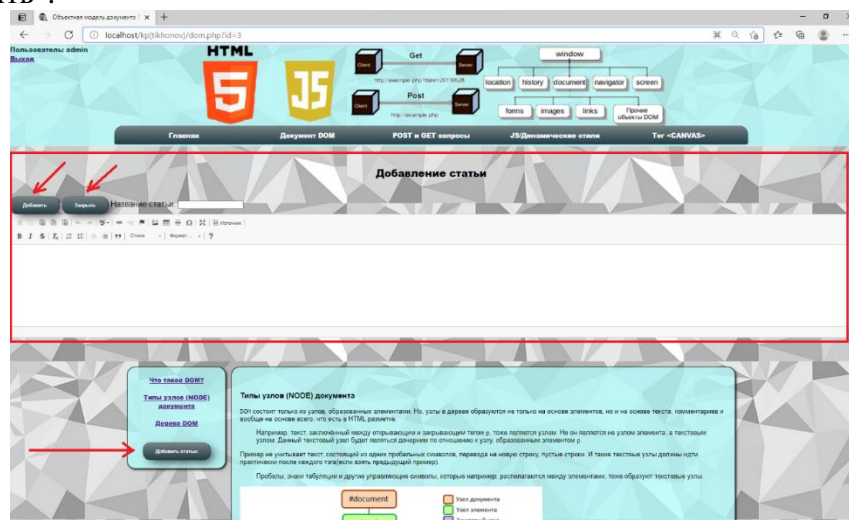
Объектная модель документа × +

localhost/kp/tikhonov/dom.php?id=3

Пользователь: admin
Выход

HTML

Get
Client
Server
http://example.php?date=20130528
Post
Client
Server
http://example.php

window
location history document navigator screen
forms images links Прочие объекты DOM

Главная Документ DOM POST и GET запросы JS/Динамические стили Тег <CANVAS>

Добавление статьи

Добавить Закрыть Название статьи:

Источник

B I S Стили Формат ?

Что такое DOM?
Типы узлов (NODE) документа
Дерево DOM
Добавить статью

Типы узлов (NODE) документа

DOM состоит только из узлов, образованных элементами. Но, узлы в дереве образуются не только на основе элементов, но и на основе текста, комментариев и вообще на основе всего, что есть в HTML разметке.

Например, текст, заключённый между открывающим и закрывающим тегом p, тоже является узлом. Но он является не узлом элемента, а текстовым узлом. Данный текстовый узел будет являться дочерним по отношению к узлу, образованным элементом p.

Пример не учитывает текст, состоящий из одних пробельных символов, перевода на новую строку, пустые строки. И такие текстовые узлы должны идти практически после каждого тега(если взять предыдущий пример).

Пробелы, знаки табуляции и другие управляющие символы, которые например, располагаются между элементами, тоже образуют текстовые узлы.

#document
Узел документа
Узел элемента
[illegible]